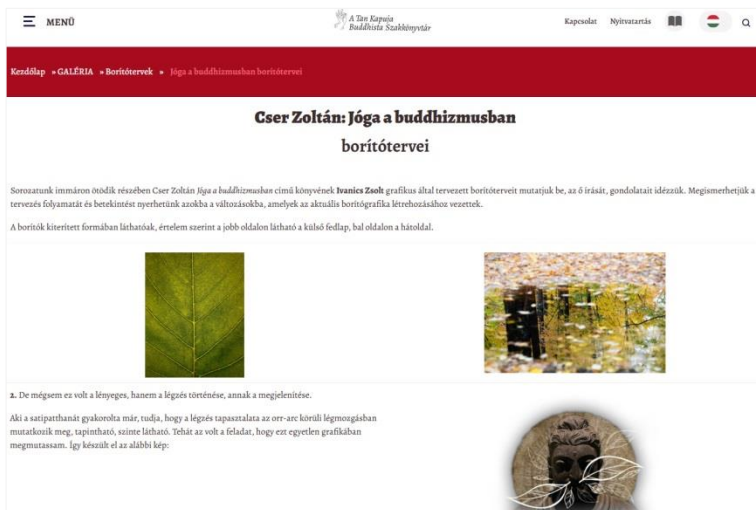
MENÜ

A Tan Kapuja Buddhista Szakkönyvtár

Kapcsolat Nyitvatartás

Kezdőlap » GALÉRIA » Borítótervek » Jóga a buddhizmusban borítótervei

Cser Zoltán: Jóga a buddhizmusban
borítótervei

Sorozatunk immáron ötödik részében Cser Zoltán Jóga a buddhizmusban című könyvének Ivanics Zsolt grafikus által tervezett borítóterveit mutatjuk be, az ő írását, gondolatait idézzük. Megismerhetjük a tervezés folyamatát és betekintést nyerhetünk azokba a változásokba, amelyek az aktuális borítógrafika létrehozásához vezettek.

A borítók kiterített formában láthatóak, értelem szerint a jobb oldalon látható a külső fedlap, bal oldalon a hátoldal.

2. De mégsem ez volt a lényeges, hanem a légzés története, annak a megjelenítése.

Aki a satipatthanát gyakorolta már, tudja, hogy a légzés tapasztalata az orr-arc körüli légmozgásban mutatkozik meg, tapintható, szinte látható. Tehát az volt a feladat, hogy ezt egyetlen grafikában megmutassam. Így készült el az alábbi kép: